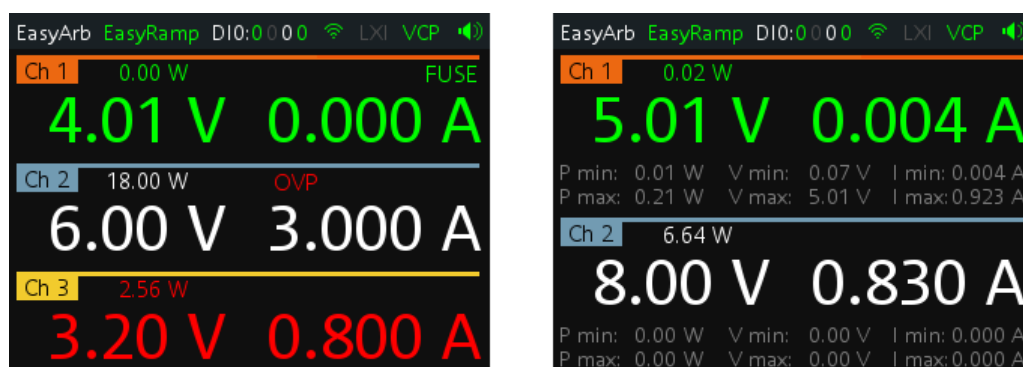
EasyArb EasyRamp DIO:0000 LXI VCP

Ch 1 0.00 W FUSE

4.01 V 0.000 A

Ch 2 18.00 W OVP

6.00 V 3.000 A

Ch 3 2.56 W

3.20 V 0.800 A

EasyArb EasyRamp DIO:0000 LXI VCP

Ch 1 0.02 W

5.01 V 0.004 A

P min: 0.01 W V min: 0.07 V I min: 0.004 A
P max: 0.21 W V max: 5.01 V I max: 0.923 A

Ch 2 6.64 W

8.00 V 0.830 A

P min: 0.00 W V min: 0.00 V I min: 0.000 A
P max: 0.00 W V max: 0.00 V I max: 0.000 A